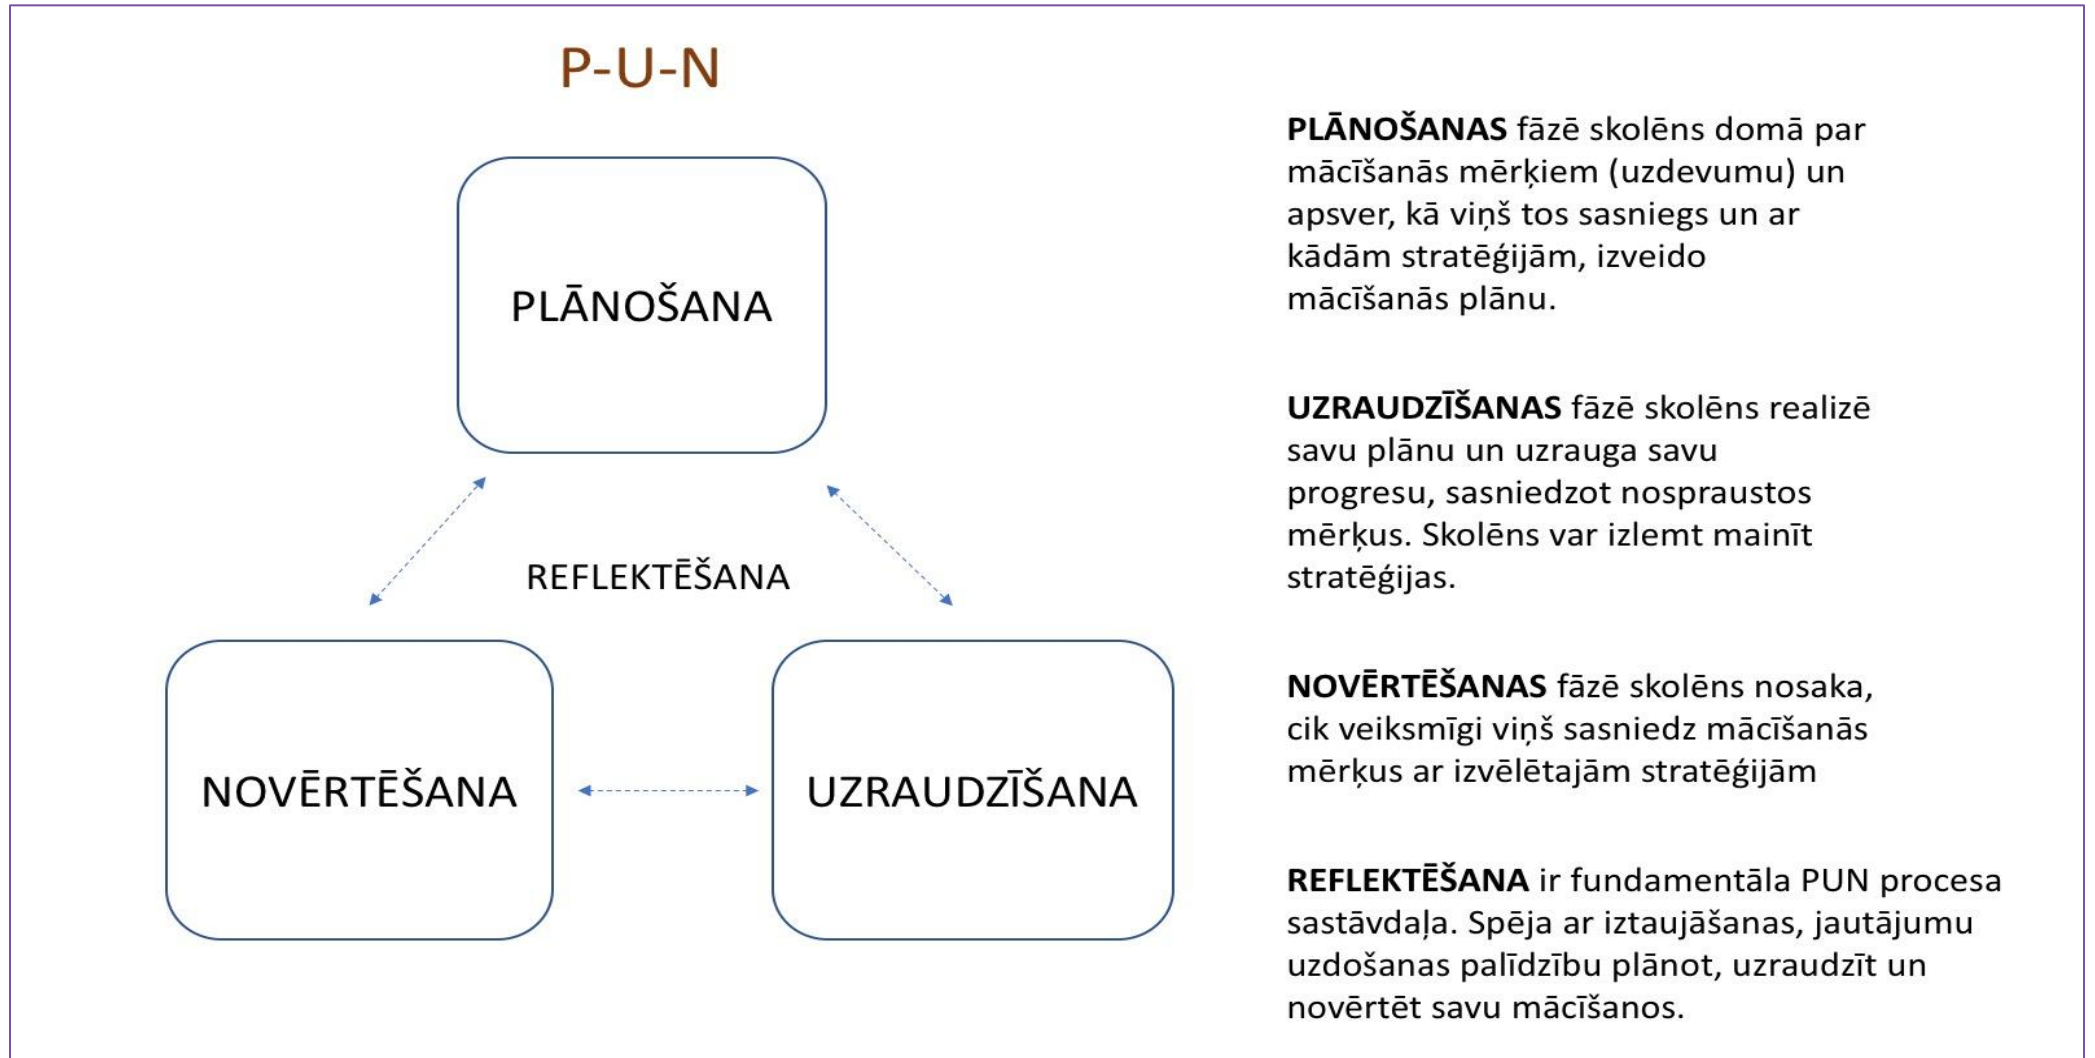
P-U-N

PLĀNOŠANA

REFLEKTĒŠANA

NOVĒRTĒŠANA

UZRAUDZĪŠANA

**PLĀNOŠANAS** fāzē skolēns domā par mācīšanās mērķiem (uzdevumu) un apsver, kā viņš tos sasniegs un ar kādām stratēģijām, izveido mācīšanās plānu.

**UZRAUDZĪŠANAS** fāzē skolēns realizē savu plānu un uzrauga savu progresu, sasniedzot nospraustos mērķus. Skolēns var izlemt mainīt stratēģijas.

**NOVĒRTĒŠANAS** fāzē skolēns nosaka, cik veiksmīgi viņš sasniedz mācīšanās mērķus ar izvēlētajām stratēģijām

**REFLEKTĒŠANA** ir fundamentāla PUN procesa sastāvdaļa. Spēja ar iztaujāšanas, jautājumu uzdošanas palīdzību plānot, uzraudzīt un novērtēt savu mācīšanos.